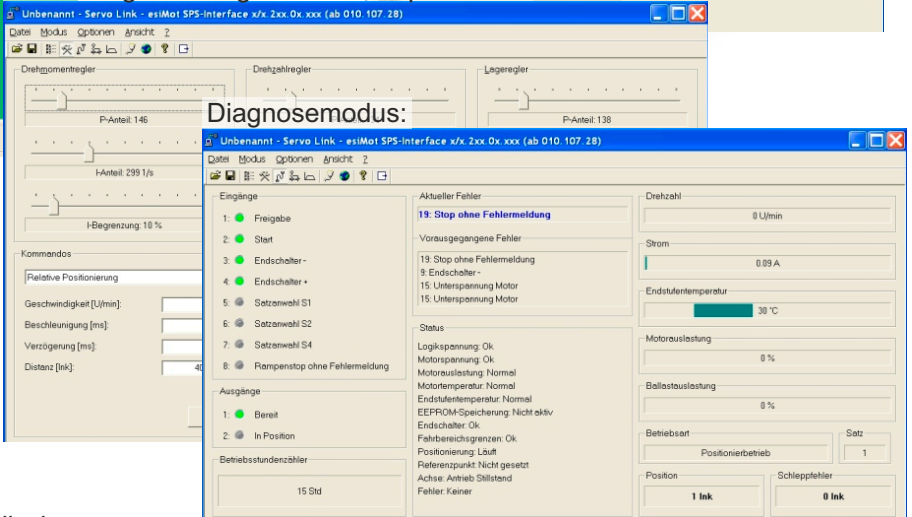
Unbenannt - Servo Link - esiMot SPS-Interface x/x.2xx.0x.xxx (ab 010.107.28)

Datei Modus Optionen Ansicht ?

Drehmomentregler

P-Anteil: 146

I-Anteil: 299 1/s

I-Begrenzung: 10 %

Drehzahlregler

Lageregler

P-Anteil: 138

Kommandos

Relative Positionierung

Geschwindigkeit [U/min]:

Beschleunigung [ms]:

Verzögerung [ms]:

Distanz [Ink]:

Diagnosemodus:

Unbenannt - Servo Link - esiMot SPS-Interface x/x.2xx.0x.xxx (ab 010.107.28)

Datei Modus Optionen Ansicht ?

Eingänge

1: Freigabe

2: Start

3: Endschalter -

4: Endschalter +

5: Satzanwahl S1

6: Satzanwahl S2

7: Satzanwahl S4

8: Rampenstop ohne Fehlermeldung

Ausgänge

1: Bereit

2: In Position

Betriebsstundenzähler

15 Std

Aktueller Fehler

19: Stop ohne Fehlermeldung

Vorausgegangene Fehler

19: Stop ohne Fehlermeldung
9: Endschalter -
15: Unterspannung Motor
15: Unterspannung Motor

Status

Logikspannung: Ok
Motorspannung: Ok
Motorauslastung: Normal
Motortemperatur: Normal
Endstufentemperatur: Normal
EEPROM-Speicherung: Nicht aktiv
Endschalter: Ok
Fahrbereichsgrenzen: Ok
Positionierung: Läuft
Referenzpunkt: Nicht gesetzt
Achse: Antrieb Stillstand
Fehler: Keiner

Drehzahl

0 U/min

Strom

0.09 A

Endstufentemperatur

30 °C

Motorauslastung

0 %

Ballastauslastung

0 %

Betriebsart

Positionierbetrieb

Satz

1

Position

1 Ink

Schleppfehler

0 Ink